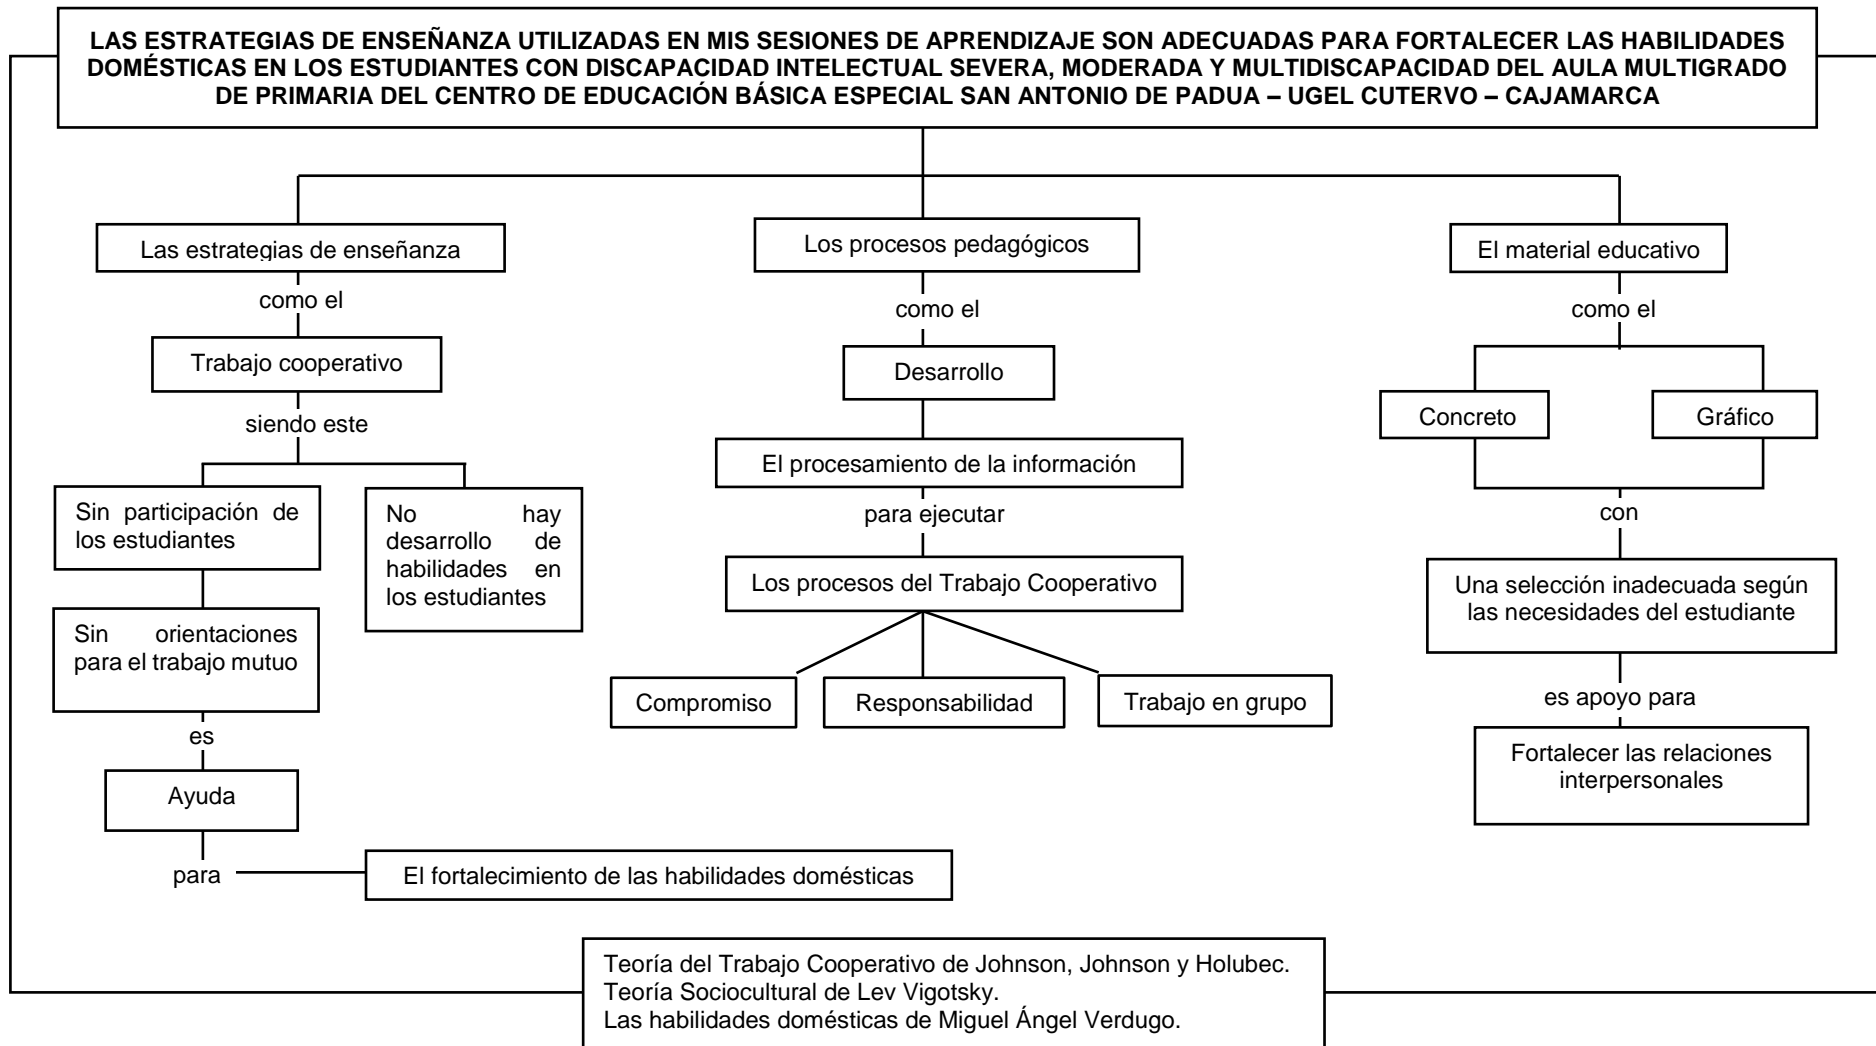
LAS ESTRATEGIAS DE ENSEÑANZA UTILIZADAS EN MIS SESIONES DE APRENDIZAJE SON ADECUADAS PARA FORTALECER LAS HABILIDADES DOMÉSTICAS EN LOS ESTUDIANTES CON DISCAPACIDAD INTELECTUAL SEVERA, MODERADA Y MULTIDISCAPACIDAD DEL AULA MULTIGRADO DE PRIMARIA DEL CENTRO DE EDUCACIÓN BÁSICA ESPECIAL SAN ANTONIO DE PADUA – UGEL CUTERVO – CAJAMARCA

Las estrategias de enseñanza

como el

Trabajo cooperativo

siendo este

Sin participación de los estudiantes

No hay desarrollo de habilidades en los estudiantes

Sin orientaciones para el trabajo mutuo

es

Ayuda

para

El fortalecimiento de las habilidades domésticas

Los procesos pedagógicos

como el

Desarrollo

El procesamiento de la información

para ejecutar

Los procesos del Trabajo Cooperativo

Compromiso

Responsabilidad

Trabajo en grupo

El material educativo

como el

Concreto

Gráfico

con

Una selección inadecuada según las necesidades del estudiante

es apoyo para

Fortalecer las relaciones interpersonales

Teoría del Trabajo Cooperativo de Johnson, Johnson y Holubec.
Teoría Sociocultural de Lev Vigotsky.
Las habilidades domésticas de Miguel Ángel Verdugo.